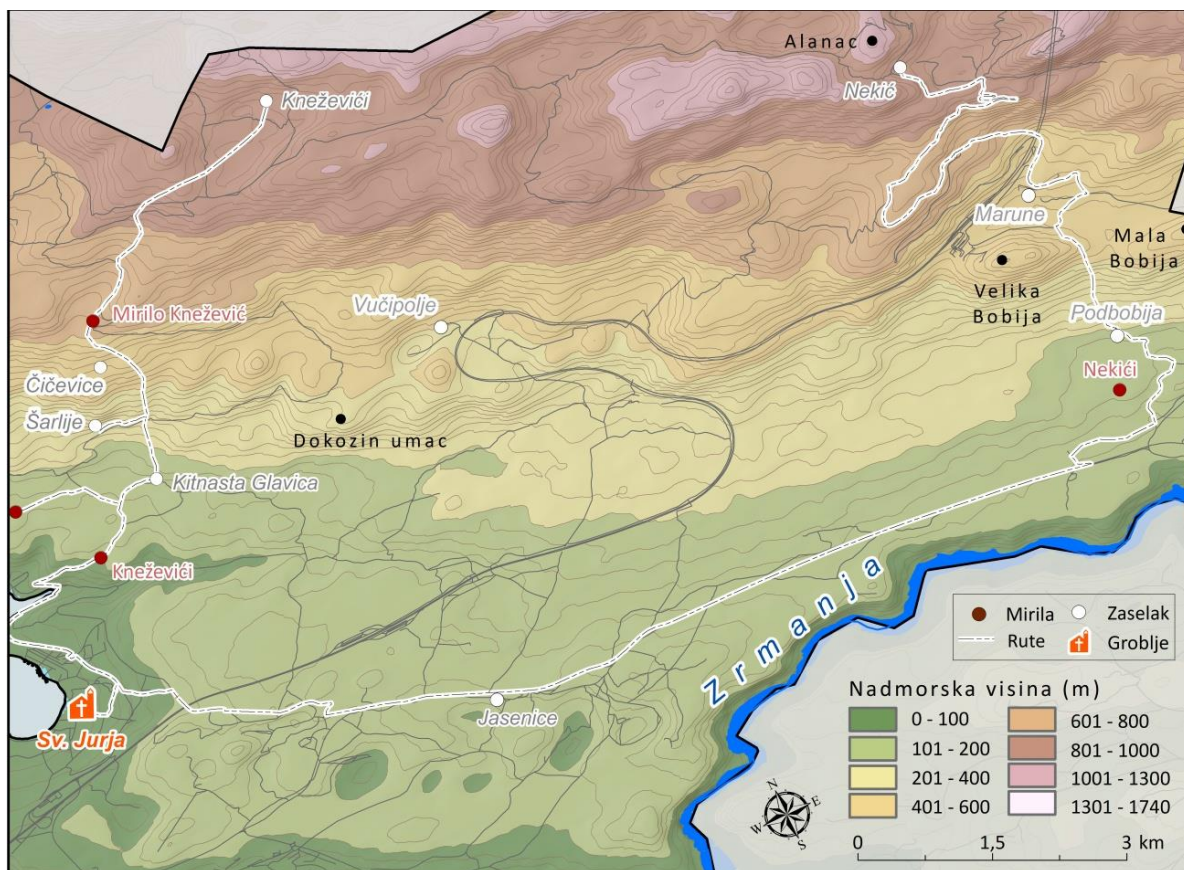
Alanac
Nekić
Kneževići
Marune
Mala Bobija
Velika Bobija
Podbobija
Mirilo Knežević
Vučipolje
Nekići
Čičevice
Šarlije
Dokozin umac
Kitnasta Glavica
Kneževići
Zrmanja
Mirila
Zaselak
Rute
Groblje
Nadmorska visina (m)
| | | | |
|---|---|---|---|
| | 0 - 100 | | 601 - 800 |
| | 101 - 200 | | 801 - 1000 |
| | 201 - 400 | | 1001 - 1300 |
| | 401 - 600 | | 1301 - 1740 |
Sv. Jurja
Jasenice
N
W E
S
0 1,5 3 km